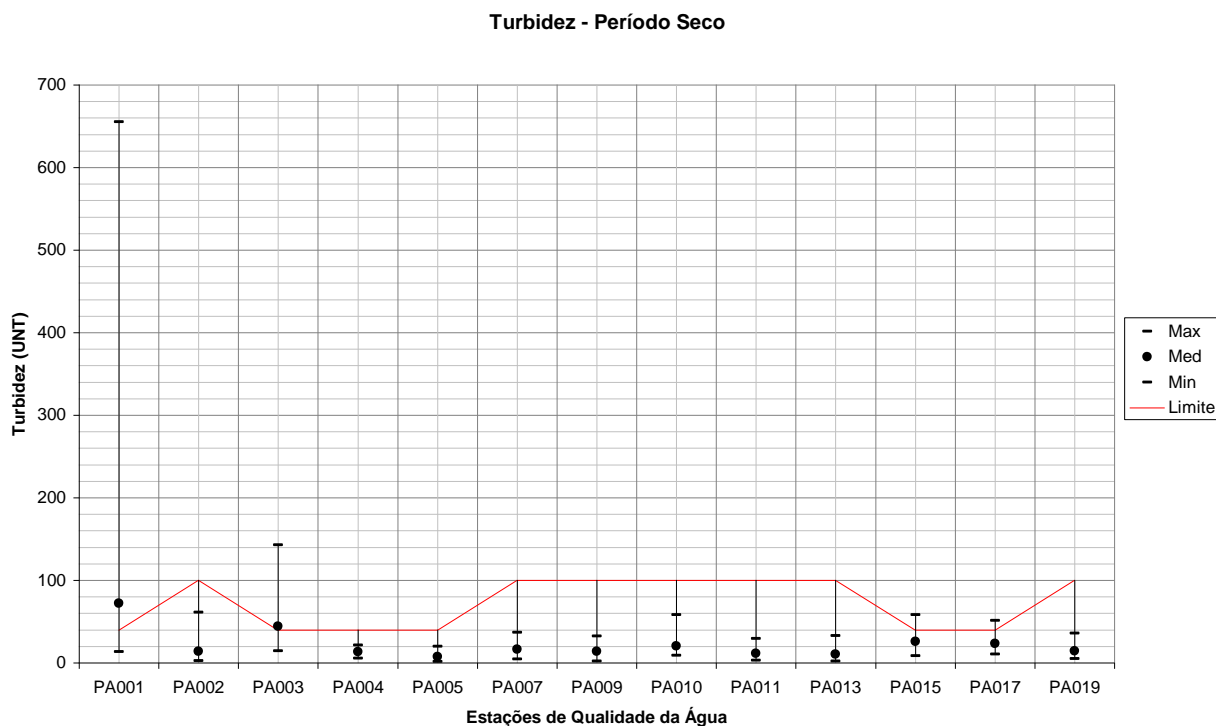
Turbidez - Período Seco

Turbidez (UNT)

700
600
500
400
300
200
100
0

PA001 PA002 PA003 PA004 PA005 PA007 PA009 PA010 PA011 PA013 PA015 PA017 PA019

Estações de Qualidade da Água

Max
Med
Min
Limite